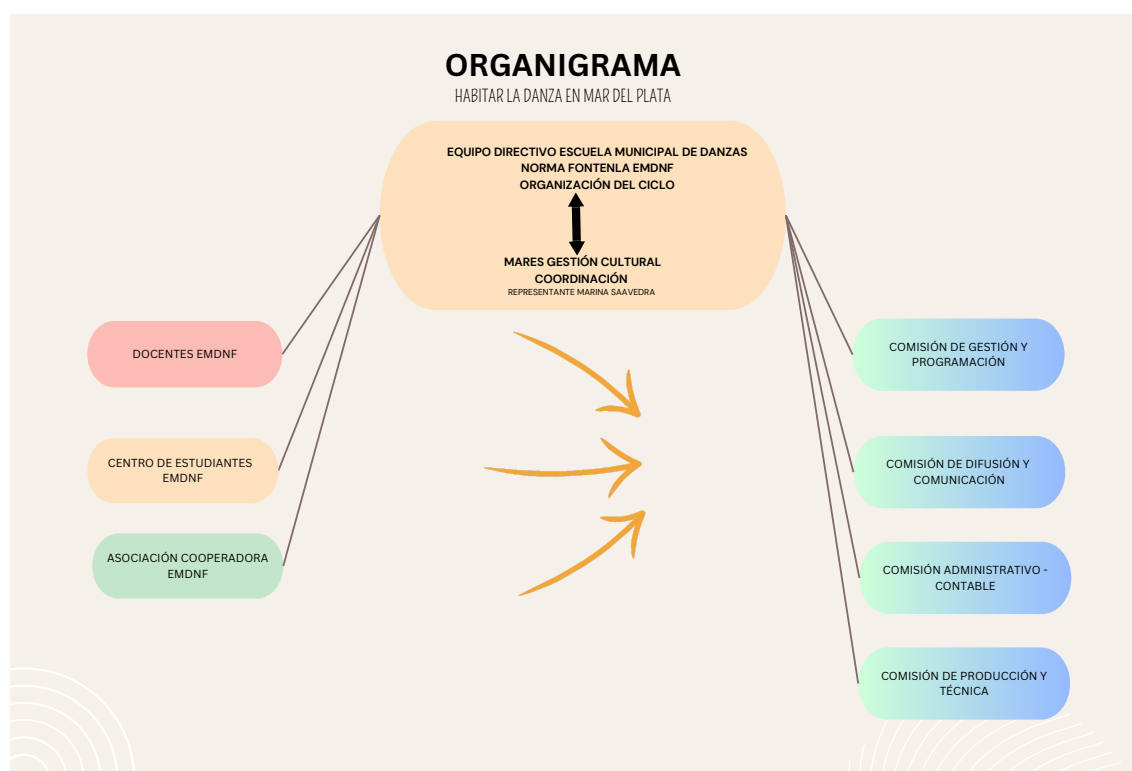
ORGANIGRAMA
HABITAR LA DANZA EN MAR DEL PLATA

EQUIPO DIRECTIVO ESCUELA MUNICIPAL DE DANZAS NORMA FONTENLA EMDNF
ORGANIZACIÓN DEL CICLO

MARES GESTIÓN CULTURAL
COORDINACIÓN
REPRESENTANTE MARINA SAAVEDRA

DOCENTES EMDNF

CENTRO DE ESTUDIANTES EMDNF

ASOCIACIÓN COOPERADORA EMDNF

COMISIÓN DE GESTIÓN Y PROGRAMACIÓN

COMISIÓN DE DIFUSIÓN Y COMUNICACIÓN

COMISIÓN ADMINISTRATIVO - CONTABLE

COMISIÓN DE PRODUCCIÓN Y TÉCNICA